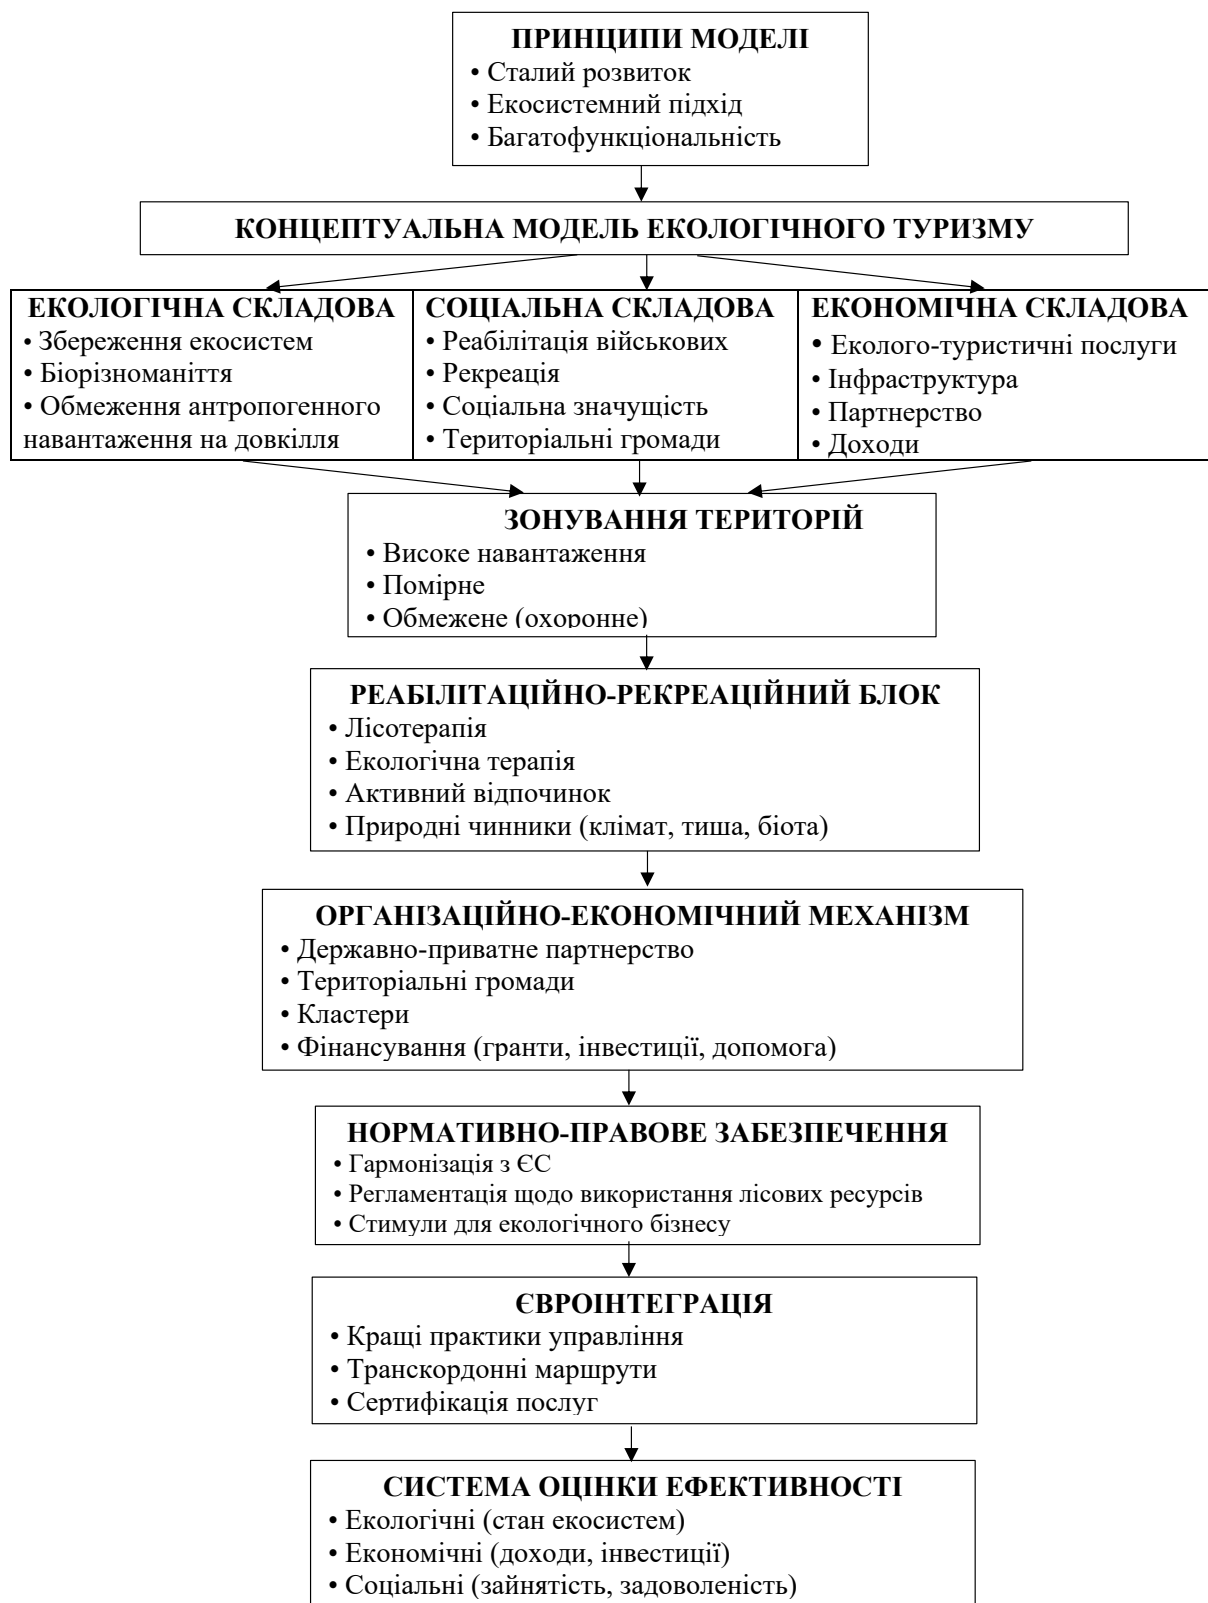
ПРИНЦИПИ МОДЕЛІ
• Сталий розвиток
• Екосистемний підхід
• Багатофункціональність

КОНЦЕПТУАЛЬНА МОДЕЛЬ ЕКОЛОГІЧНОГО ТУРИЗМУ

ЕКОЛОГІЧНА СКЛАДОВА
• Збереження екосистем
• Біорізноманіття
• Обмеження антропогенного навантаження на довкілля

СОЦІАЛЬНА СКЛАДОВА
• Реабілітація військових
• Рекреація
• Соціальна значущість
• Територіальні громади

ЕКОНОМІЧНА СКЛАДОВА
• Еколого-туристичні послуги
• Інфраструктура
• Партнерство
• Доходи

ЗОНУВАННЯ ТЕРИТОРІЙ
• Високе навантаження
• Помірне
• Обмежене (охоронне)

РЕАБІЛІТАЦІЙНО-РЕКРЕАЦІЙНИЙ БЛОК
• Лісотерапія
• Екологічна терапія
• Активний відпочинок
• Природні чинники (клімат, тиша, біота)

ОРГАНІЗАЦІЙНО-ЕКОНОМІЧНИЙ МЕХАНІЗМ
• Державно-приватне партнерство
• Територіальні громади
• Кластери
• Фінансування (гранти, інвестиції, допомога)

НОРМАТИВНО-ПРАВОВЕ ЗАБЕЗПЕЧЕННЯ
• Гармонізація з ЄС
• Регламентація щодо використання лісових ресурсів
• Стимули для екологічного бізнесу

ЄВРОІНТЕГРАЦІЯ
• Кращі практики управління
• Транскордонні маршрути
• Сертифікація послуг

СИСТЕМА ОЦІНКИ ЕФЕКТИВНОСТІ
• Екологічні (стан екосистем)
• Економічні (доходи, інвестиції)
• Соціальні (зайнятість, задоволеність)